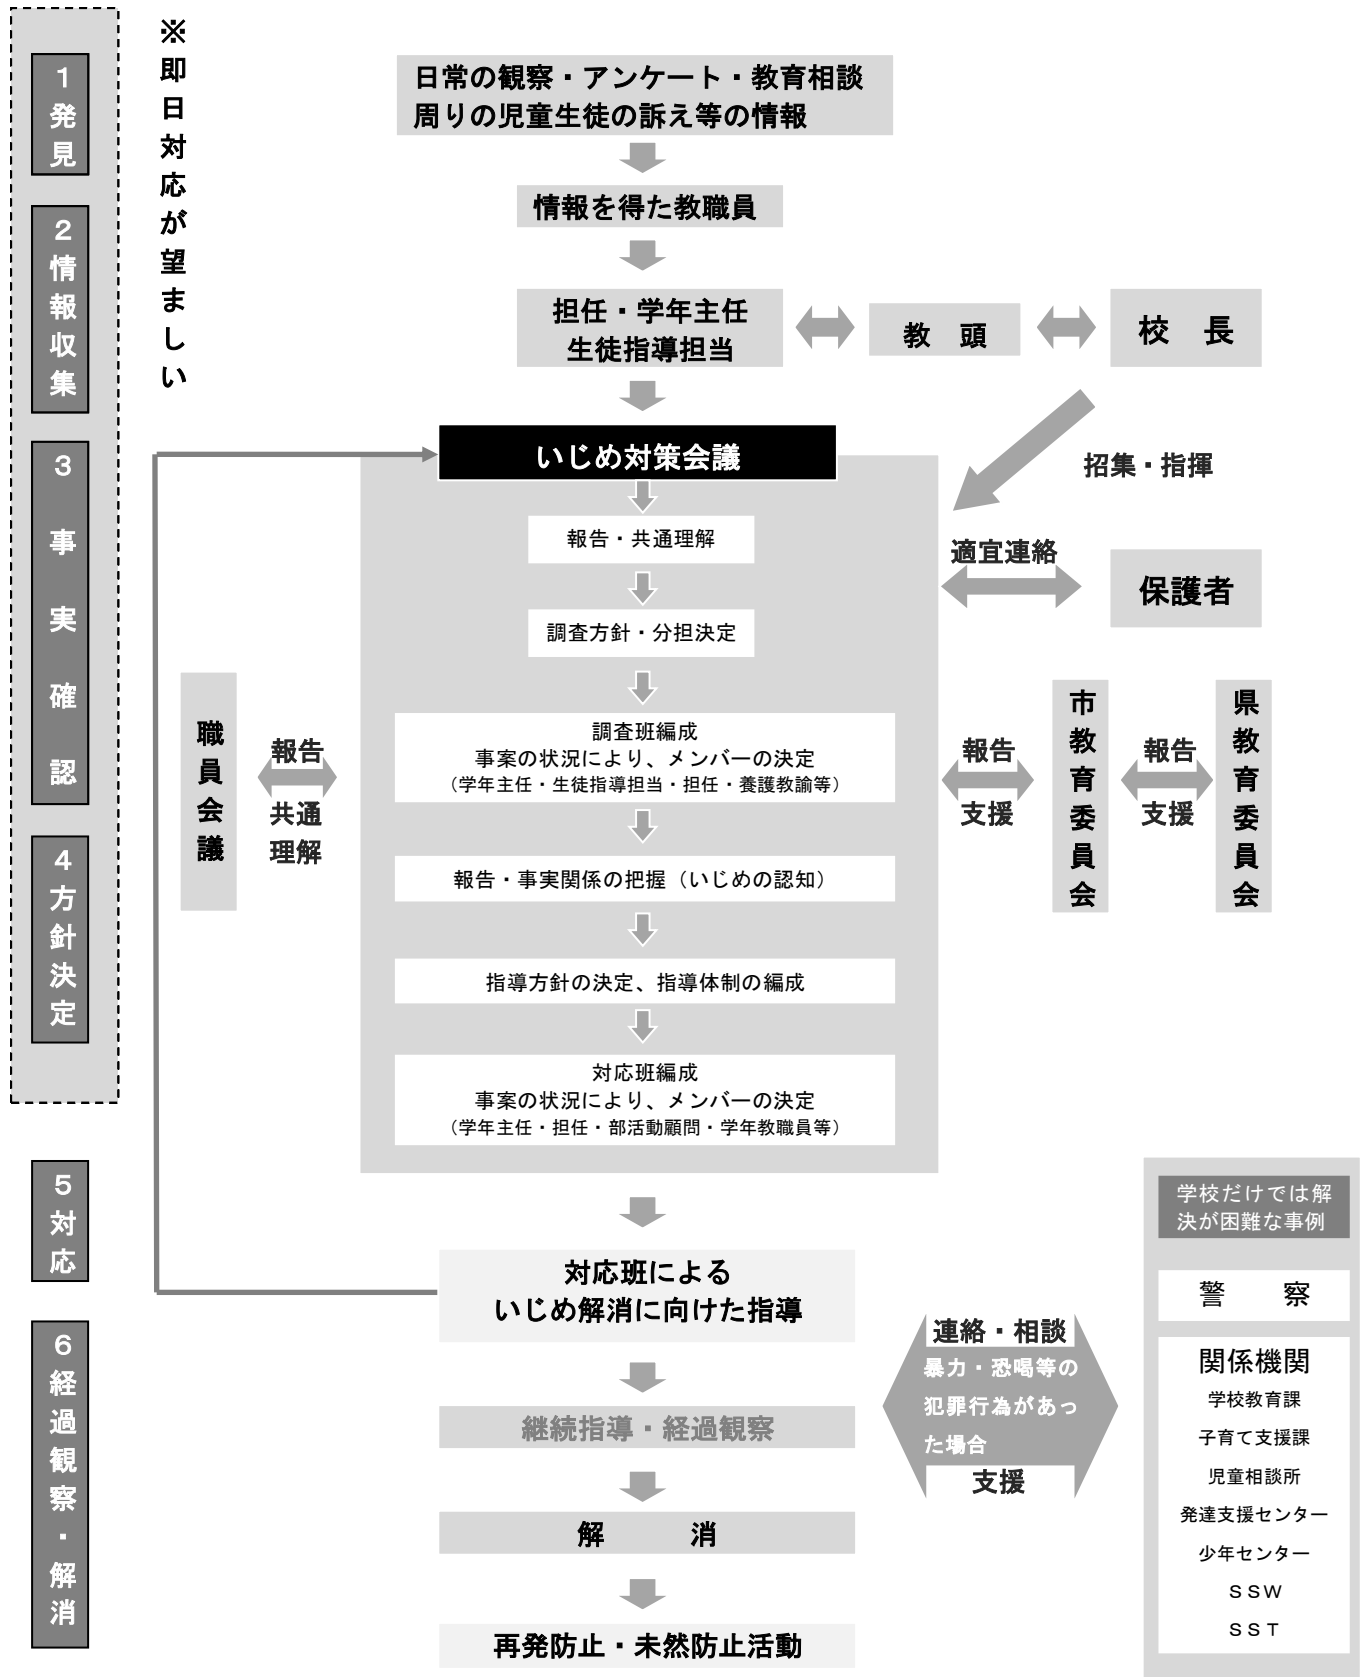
1 発見

2 情報収集

3 事実確認

4 方針決定

※即日対応が望ましい

日常の観察・アンケート・教育相談
周りの児童生徒の訴え等の情報

情報を得た教職員

担任・学年主任
生徒指導担当

教　頭

校　長

招集・指揮

いじめ対策会議

報告・共通理解

調査方針・分担決定

調査班編成
事案の状況により、メンバーの決定
（学年主任・生徒指導担当・担任・養護教諭等）

報告・事実関係の把握（いじめの認知）

指導方針の決定、指導体制の編成

対応班編成
事案の状況により、メンバーの決定
（学年主任・担任・部活動顧問・学年教職員等）

職員会議

報告
共通理解

適宜連絡

保護者

報告
支援

市教育委員会

報告
支援

県教育委員会

5 対応

6 経過観察・解消

対応班による
いじめ解消に向けた指導

継続指導・経過観察

解　消

再発防止・未然防止活動

連絡・相談
暴力・恐喝等の犯罪行為があった場合
支援

学校だけでは解決が困難な事例

警　察

関係機関
学校教育課
子育て支援課
児童相談所
発達支援センター
少年センター
ＳＳＷ
ＳＳＴ